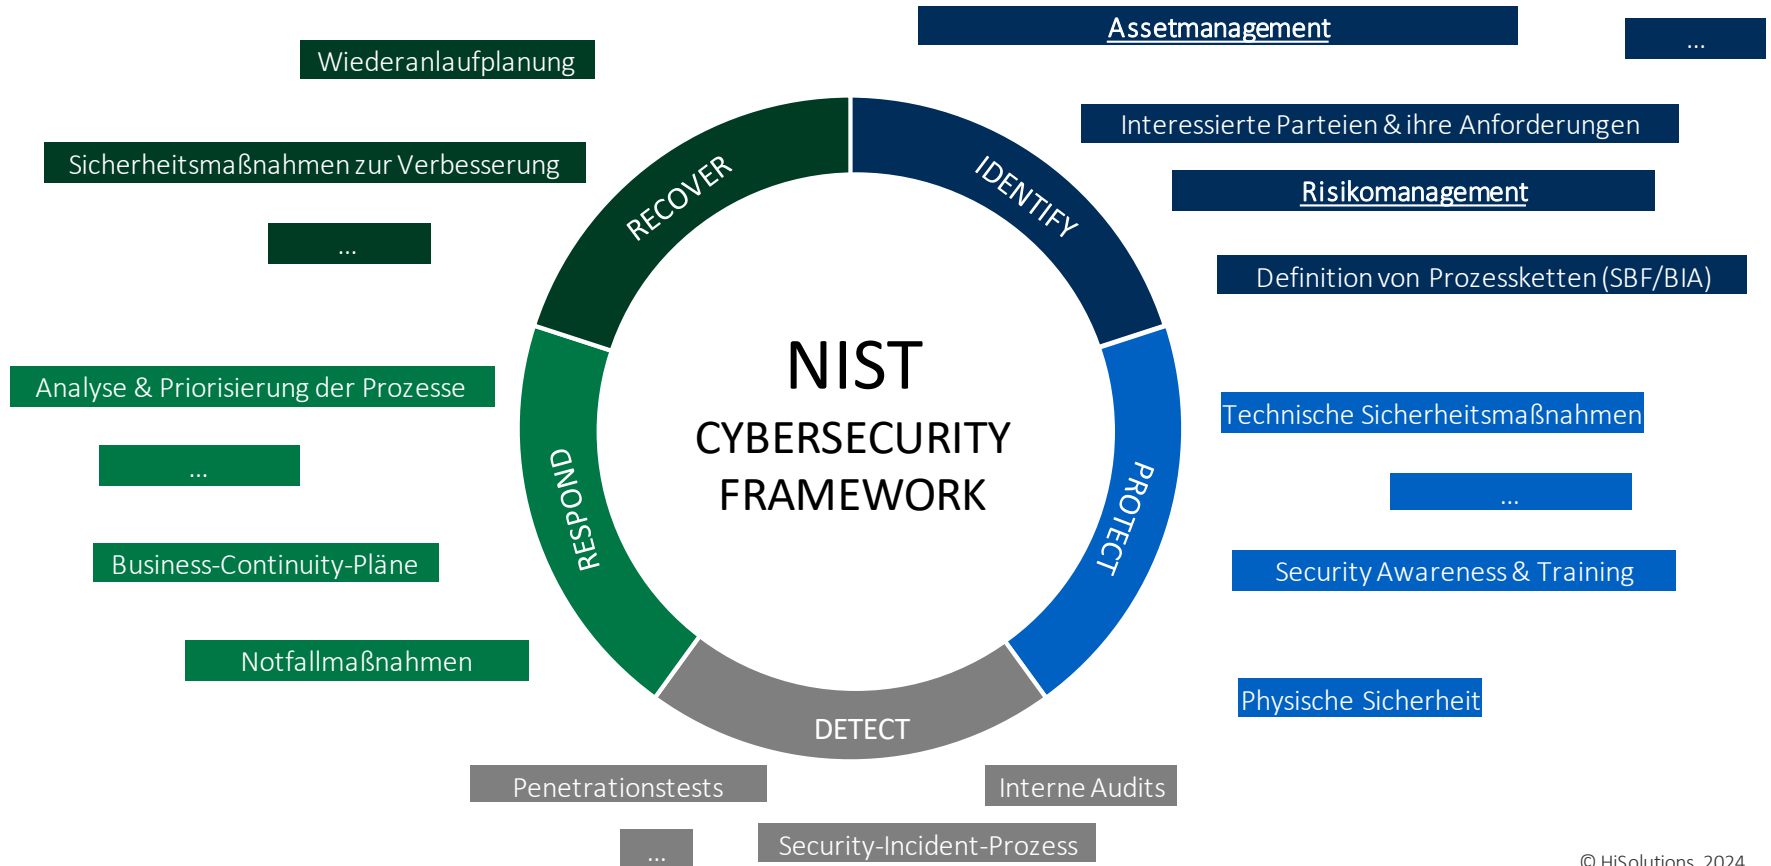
NIST
CYBERSECURITY
FRAMEWORK

IDENTIFY

Assetmanagement

...

Interessierte Parteien & ihre Anforderungen

Risikomanagement

Definition von Prozessketten (SBF/BIA)

PROTECT

Technische Sicherheitsmaßnahmen

...

Security Awareness & Training

Physische Sicherheit

DETECT

Interne Audits

Security-Incident-Prozess

Penetrationstests

...

RESPOND

Notfallmaßnahmen

Business-Continuity-Pläne

...

Analyse & Priorisierung der Prozesse

RECOVER

...

Sicherheitsmaßnahmen zur Verbesserung

Wiederanlaufplanung

© HiSolutions 2024